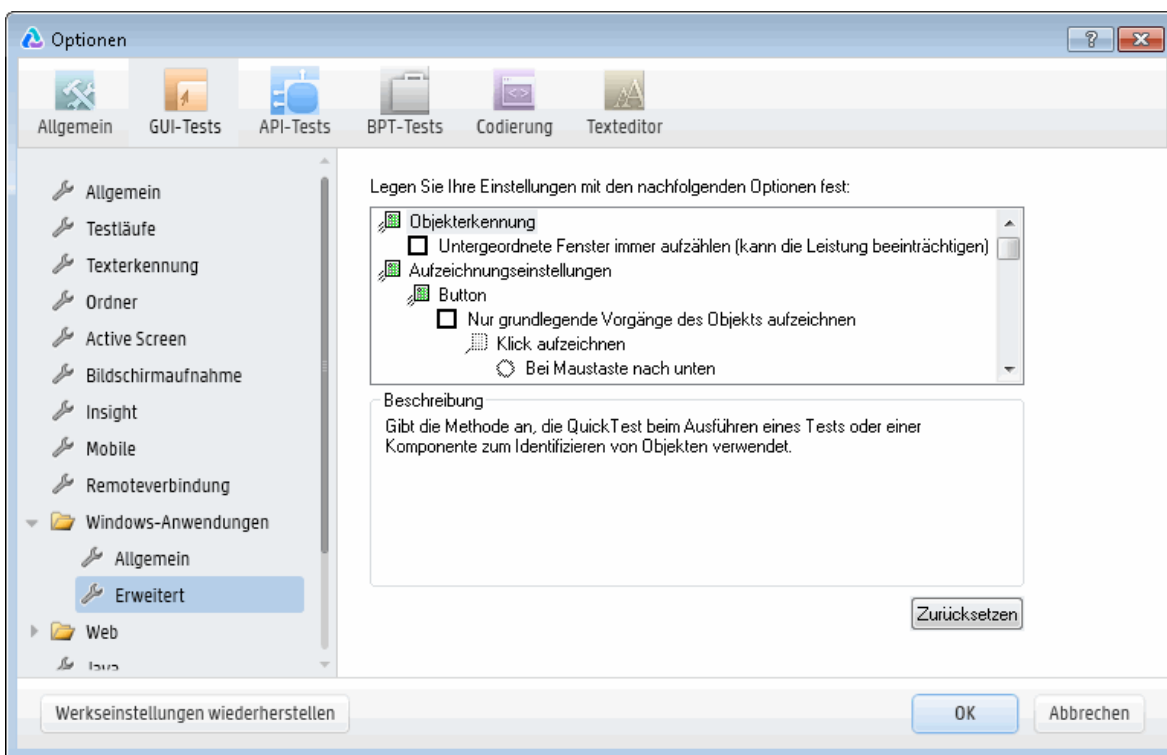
Optionen

?

Allgemein GUI-Tests API-Tests BPT-Tests Codierung Texteditor

Allgemein
Testläufe
Texterkennung
Ordner
Active Screen
Bildschirmaufnahme
Insight
Mobile
Remoteverbindung
Windows-Anwendungen
Allgemein
Erweitert
Web
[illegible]

Legen Sie Ihre Einstellungen mit den nachfolgenden Optionen fest:

Objekterkennung
Untergeordnete Fenster immer aufzählen (kann die Leistung beeinträchtigen)
Aufzeichnungseinstellungen
Button
Nur grundlegende Vorgänge des Objekts aufzeichnen
Klick aufzeichnen
Bei Maustaste nach unten

Beschreibung
Gibt die Methode an, die QuickTest beim Ausführen eines Tests oder einer Komponente zum Identifizieren von Objekten verwendet.

Zurücksetzen

Werkseinstellungen wiederherstellen

OK

Abbrechen